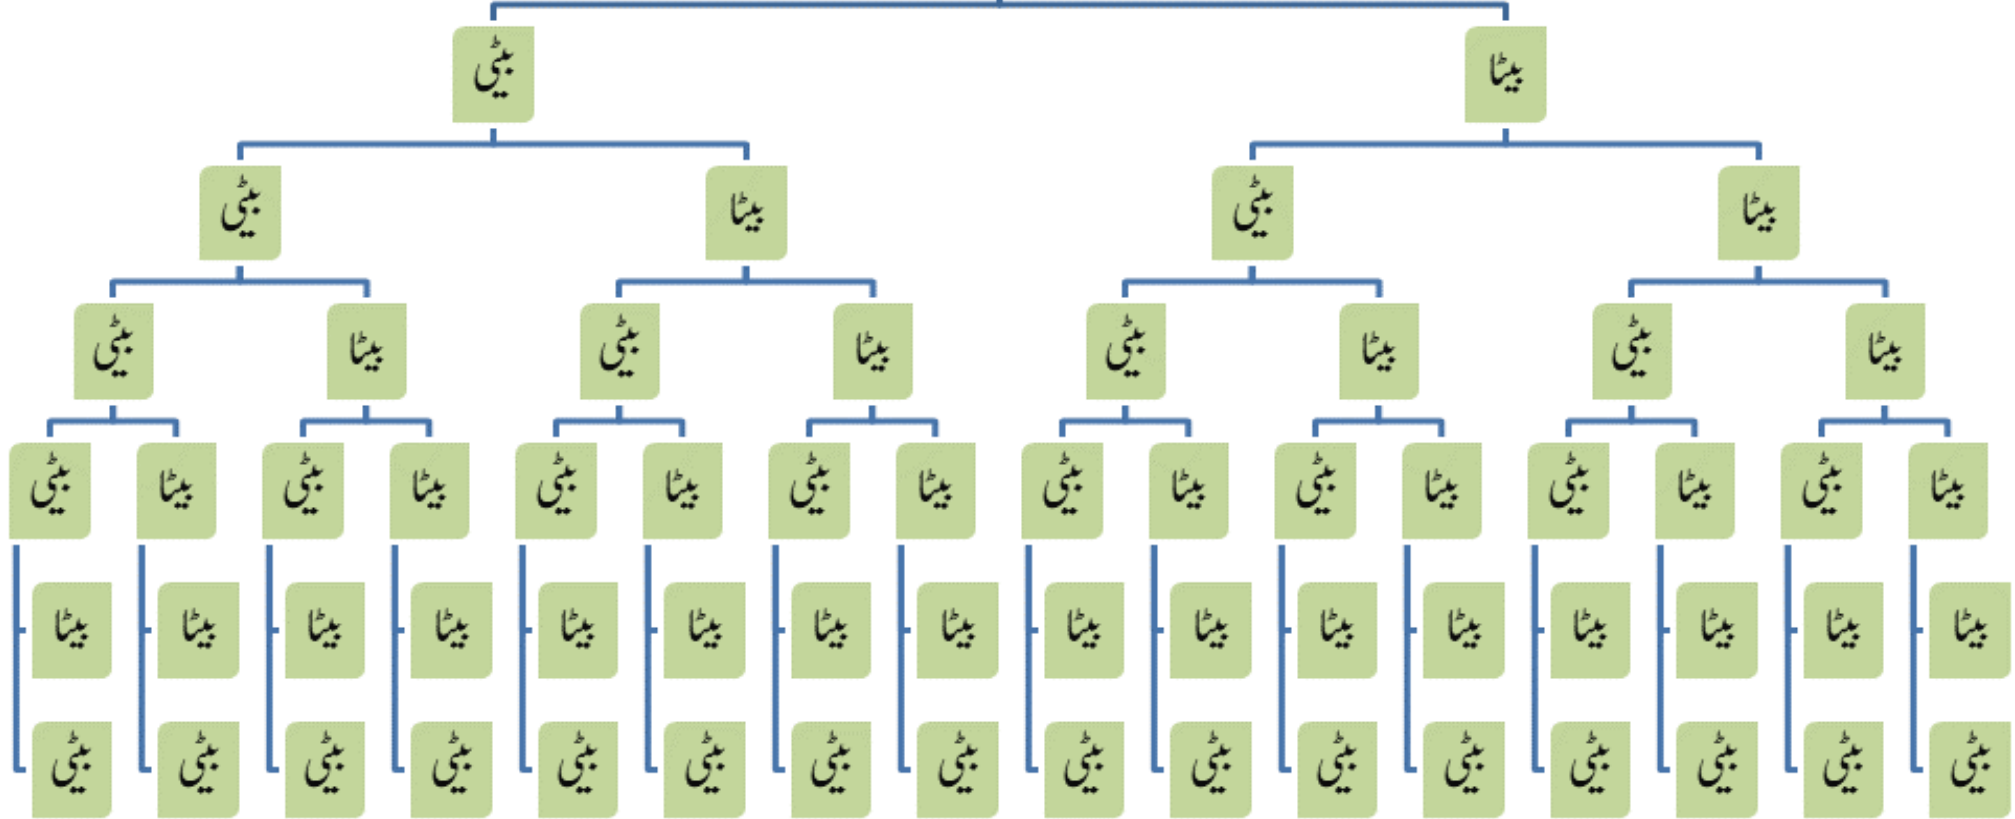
بیٹی بیٹا

بیٹی بیٹا بیٹی بیٹا

بیٹی بیٹا بیٹی بیٹا بیٹی بیٹا بیٹی بیٹا

بیٹی بیٹا بیٹی بیٹا بیٹی بیٹا بیٹی بیٹا بیٹی بیٹا بیٹی بیٹا بیٹی بیٹا بیٹی بیٹا

بیٹا بیٹا بیٹا بیٹا بیٹا بیٹا بیٹا بیٹا بیٹا بیٹا بیٹا بیٹا بیٹا بیٹا بیٹا بیٹا

بیٹی بیٹی بیٹی بیٹی بیٹی بیٹی بیٹی بیٹی بیٹی بیٹی بیٹی بیٹی بیٹی بیٹی بیٹی بیٹی